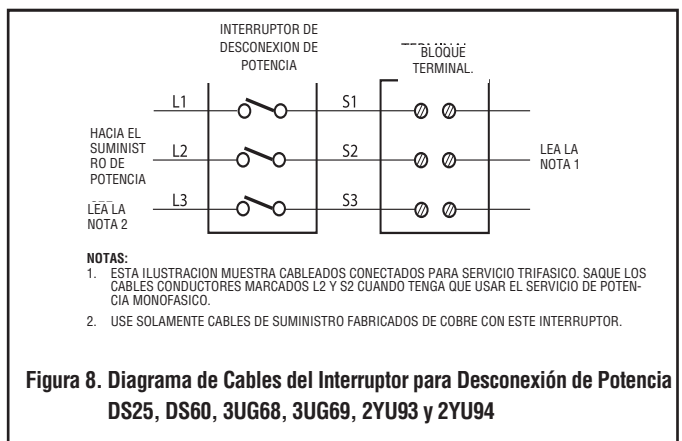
INTERRUPTOR DE DESCONEXION DE POTENCIA

BLOQUE TERMINAL.

L1

L2

L3

S1

S2

S3

HACIA EL SUMINIST RO DE POTENCIA

LEA LA NOTA 2

LEA LA NOTA 1

NOTAS:
1. ESTA ILUSTRACION MUESTRA CABLEADOS CONECTADOS PARA SERVICIO TRIFASICO. SAQUE LOS CABLES CONDUCTORES MARCADOS L2 Y S2 CUANDO TENGA QUE USAR EL SERVICIO DE POTENCIA MONOFASICO.

2. USE SOLAMENTE CABLES DE SUMINISTRO FABRICADOS DE COBRE CON ESTE INTERRUPTOR.

Figura 8. Diagrama de Cables del Interruptor para Desconexión de Potencia DS25, DS60, 3UG68, 3UG69, 2YU93 y 2YU94